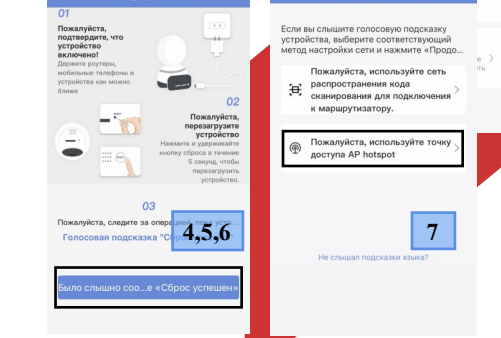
01

Пожалуйста, подтвердите, что устройство включено!
Держите роутеры, мобильные телефоны и устройства как можно ближе

02

Пожалуйста, перезагрузите устройство
Нажмите и удерживайте кнопку сброса в течение 5 секунд, чтобы перезагрузить устройство.

03

Пожалуйста, следите за операцией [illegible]

Голосовая подсказка "Сб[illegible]

4,5,6

Было слышно соо...е «Сброс успешен»

Если вы слышите голосовую подсказку устройства, выберите соответствующий метод настройки сети и нажмите «Продо...

Пожалуйста, используйте сеть распространения кода сканирования для подключения к маршрутизатору.

Пожалуйста, используйте точку доступа AP hotspot

7

Не слышал подсказки языка?